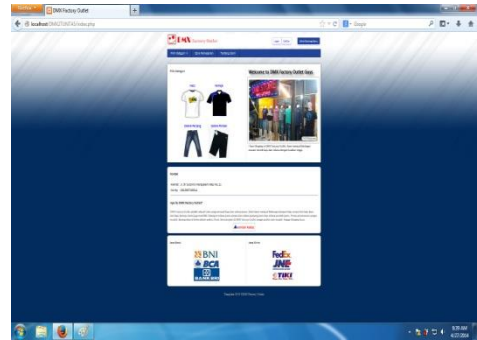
Firefox
DMX Factory Outlet
+
localhost/DMXTONTAS/index.php
Google
DMX Factory Outlet
Login
Daftar
Welcome to DMX Factory Outlet Aceh
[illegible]
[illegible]
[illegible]
Kaos
Kemeja
Celana Panjang
Celana Pendek
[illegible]
Kontak
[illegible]
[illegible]
Tentang DMX Factory Outlet
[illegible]
Bank Partner
Jasa Kirim
BNI
BCA
BANK BRI
FedEx
JNE
TIKI
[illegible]
9:39 AM
4/27/2014